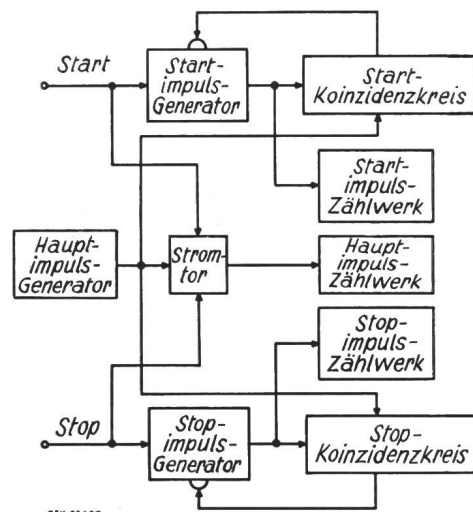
Start

Start-impuls-Generator

Start-Koinzidenzkreis

Start-impuls-Zählwerk

Haupt-impuls-Generator

Strom-tor

Haupt-impuls-Zählwerk

Stop-impuls-Zählwerk

Stop

Stop-impuls-Generator

Stop-Koinzidenzkreis

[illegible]